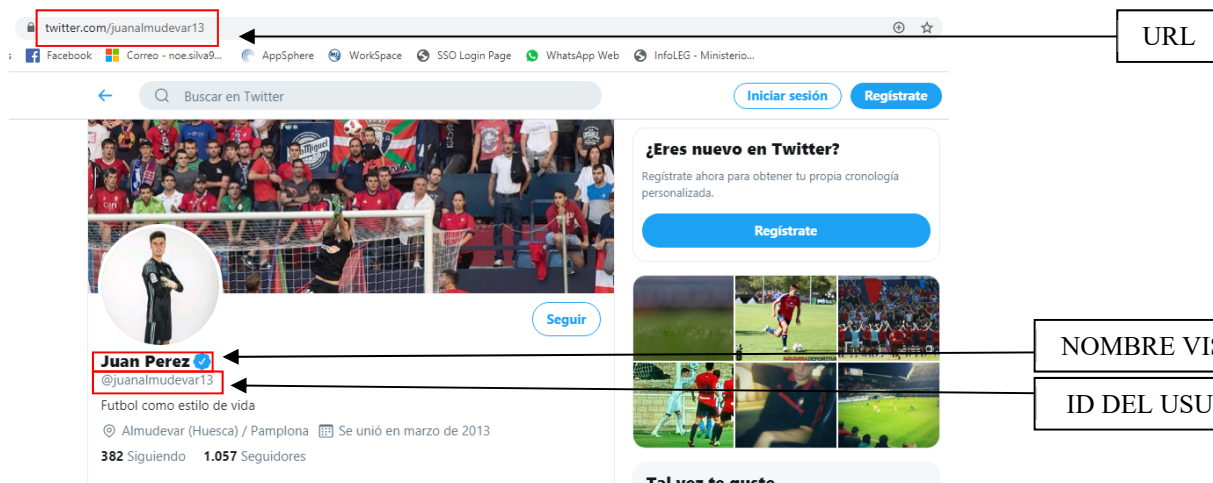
twitter.com/juanalmudevar13

URL

Facebook Correo - noe.silva9... AppSphere WorkSpace SSO Login Page WhatsApp Web InfoLEG - Ministerio...

Buscar en Twitter

Iniciar sesión Regístrate

¿Eres nuevo en Twitter?

Regístrate ahora para obtener tu propia cronología personalizada.

Regístrate

Seguir

Juan Perez

@juanalmudevar13

NOMBRE VIS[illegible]

ID DEL USU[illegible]

Futbol como estilo de vida

Almudevar (Huesca) / Pamplona Se unió en marzo de 2013

382 Siguiendo 1.057 Seguidores

Tal vez te guste